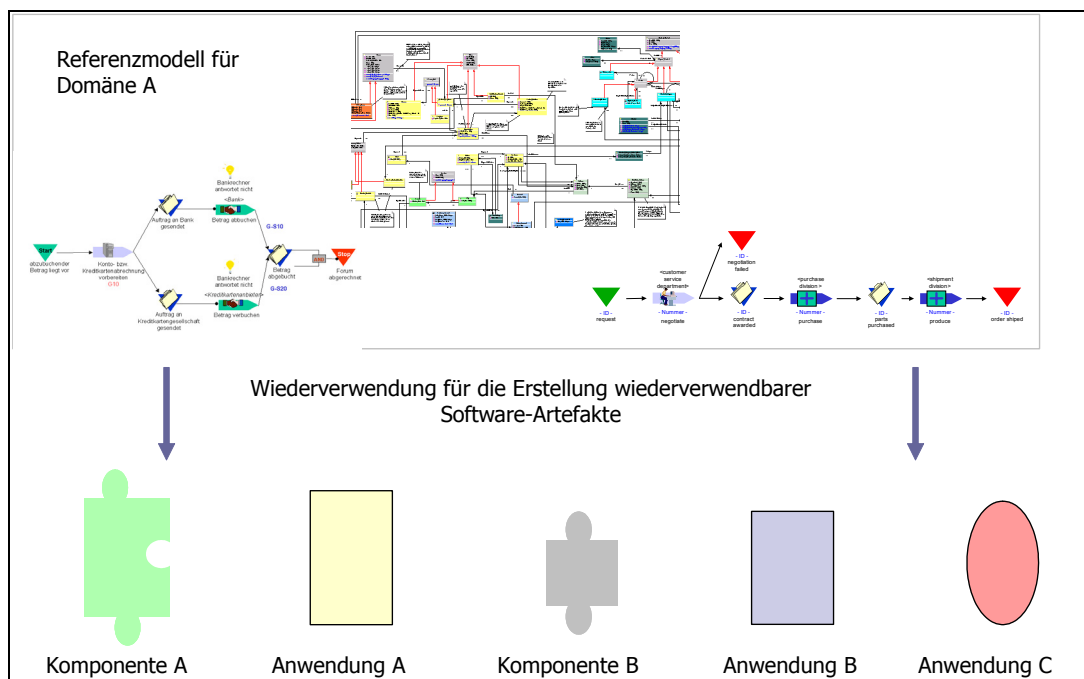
Referenzmodell für Domäne A

Start
abzubuchender Betrag liegt vor

Konto- bzw. Kreditkartenabrechnung vorbereiten
G-10

Auftrag an Bank gesendet

Bankrechner antwortet nicht

<Bank>
Betrag abbuchen

G-S10

Betrag abgebucht

Stop
Forum abgerechnet

Bankrechner antwortet nicht

<Kreditkartenanbieter>
Betrag verbuchen

G-S20

Auftrag an Kreditkartengesellschaft gesendet

- ID -
negotiation failed

- ID -
request

«customer service department»
- Nummer -
negotiate

- ID -
contract awarded

«purchase division»
- Nummer -
purchase

- ID -
parts purchased

«shipment division»
- Nummer -
produce

- ID -
order shiped

Wiederverwendung für die Erstellung wiederverwendbarer Software-Artefakte

Komponente A

Anwendung A

Komponente B

Anwendung B

Anwendung C